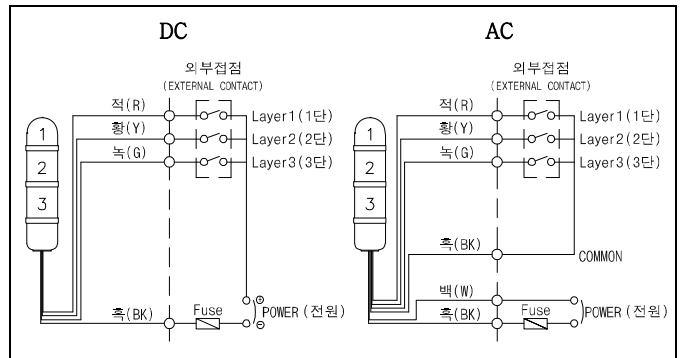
DC

외부접점
(EXTERNAL CONTACT)

적(R)
황(Y)
녹(G)

Layer1(1단)
Layer2(2단)
Layer3(3단)

1
2
3

흑(BK)
Fuse
POWER (전원)
⊕
⊖

AC

외부접점
(EXTERNAL CONTACT)

적(R)
황(Y)
녹(G)

Layer1(1단)
Layer2(2단)
Layer3(3단)

1
2
3

흑(BK)
COMMON

백(W)
흑(BK)
Fuse
POWER (전원)